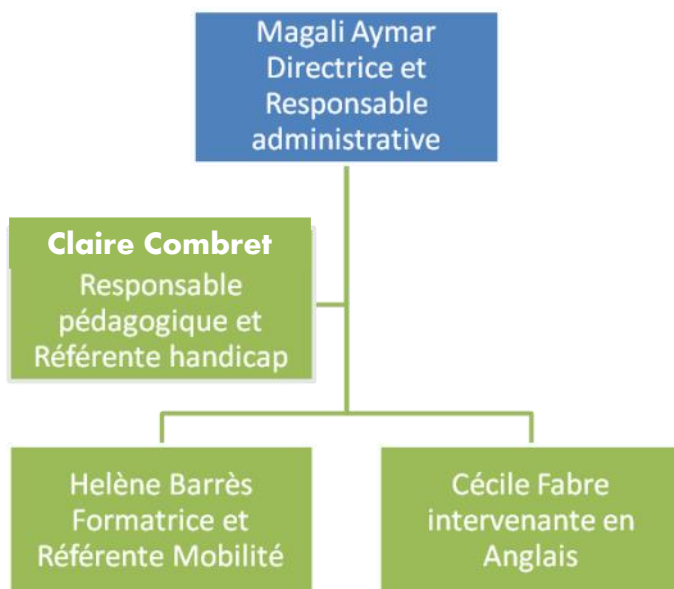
Magali Aymar
Directrice et
Responsable
administrative

Claire Combret
Responsable
pédagogique et
Référente handicap

Helène Barrès
Formatrice et
Référente Mobilité

Cécile Fabre
intervenante en
Anglais